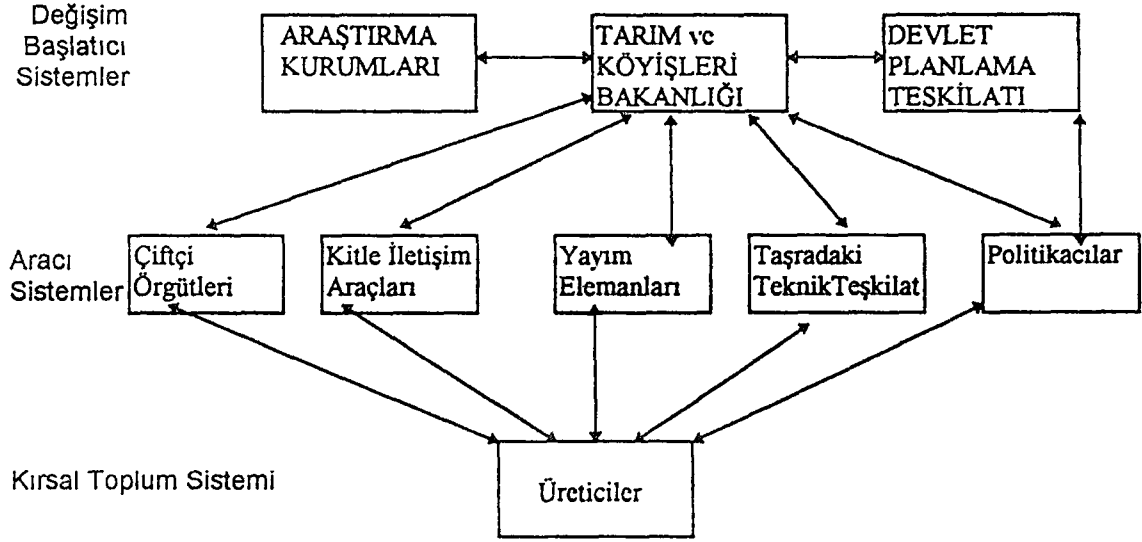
Değişim Başlatıcı Sistemler

ARAŞTIRMA KURUMLARI

TARIM vc KÖYİŞLERİ BAKANLIĞI

DEVLET PLANLAMA TESKİLATI

Aracı Sistemler

Çiftçi Örgütleri

Kitle İletişim Araçları

Yayım Elemanları

Taşradaki TeknikTeşkilat

Politikacılar

Kırsal Toplum Sistemi

Ürcticilcr